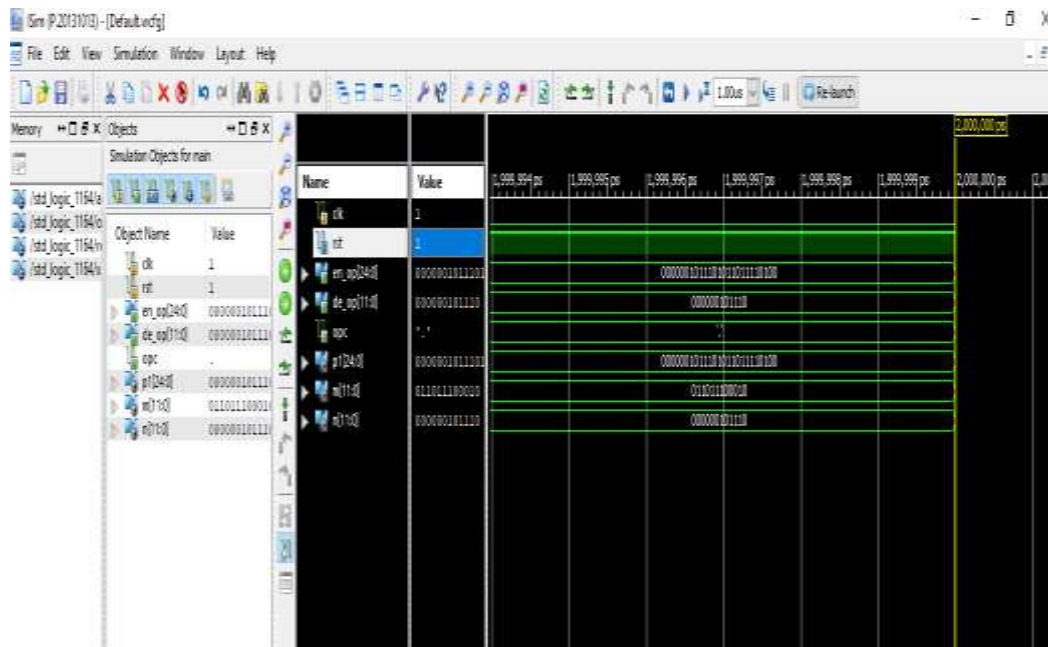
ISim (P.20131013) - [Default.wcfg]

File Edit View Simulation Window Layout Help

1.00us

Re-launch

Memory

std_logic_1164/a
std_logic_1164/o
std_logic_1164/n
std_logic_1164/s

Objects

Simulation Objects for main

| Object Name | Value |
|---|---|
| clk | 1 |
| rst | 1 |
| en_op[24:0] | 0000001011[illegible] |
| de_op[11:0] | 0000001011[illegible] |
| opc | . |
| p1[24:0] | 0000001011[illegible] |
| m[11:0] | 0110111000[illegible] |
| n[11:0] | 0000001011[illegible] |

| Name | Value |
|---|---|
| clk | 1 |
| rst | 1 |
| en_op[24:0] | 0000001011100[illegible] |
| de_op[11:0] | 000000101110 |
| opc | '.' |
| p1[24:0] | 0000001011100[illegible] |
| m[11:0] | 011011100010 |
| n[11:0] | 000000101110 |

2,000,000 ps

1,999,994 ps
1,999,995 ps
1,999,996 ps
1,999,997 ps
1,999,998 ps
1,999,999 ps
2,000,000 ps

0000001011100101011100100
000000101110
'.'
0000001011100101011100100
011011100010
000000101110